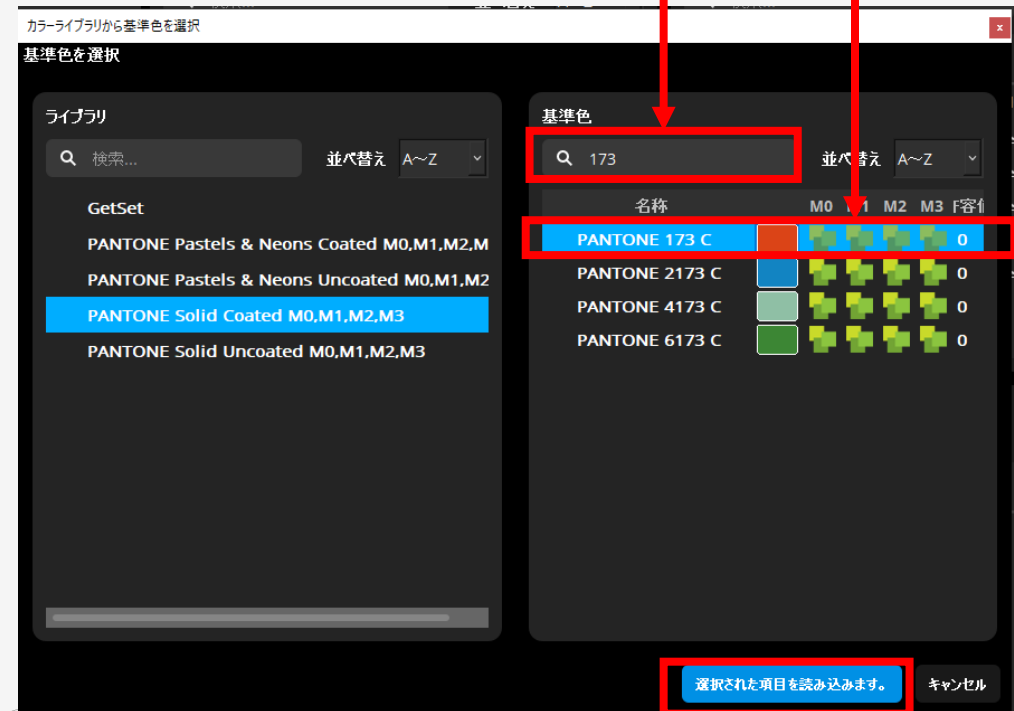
カラーライブラリから基準色を選択

基準色を選択

ライブラリ

検索...

並べ替え A~Z

GetSet

PANTONE Pastels & Neons Coated M0,M1,M2,M

PANTONE Pastels & Neons Uncoated M0,M1,M2

PANTONE Solid Coated M0,M1,M2,M3

PANTONE Solid Uncoated M0,M1,M2,M3

基準色

173

並べ替え A~Z

| 名称 | | M0 | M1 | M2 | M3 | 許容値 |
|---|---|---|---|---|---|---|
| PANTONE 173 C | | | | | | 0 |
| PANTONE 2173 C | | | | | | 0 |
| PANTONE 4173 C | | | | | | 0 |
| PANTONE 6173 C | | | | | | 0 |

選択された項目を読み込みます。

キャンセル